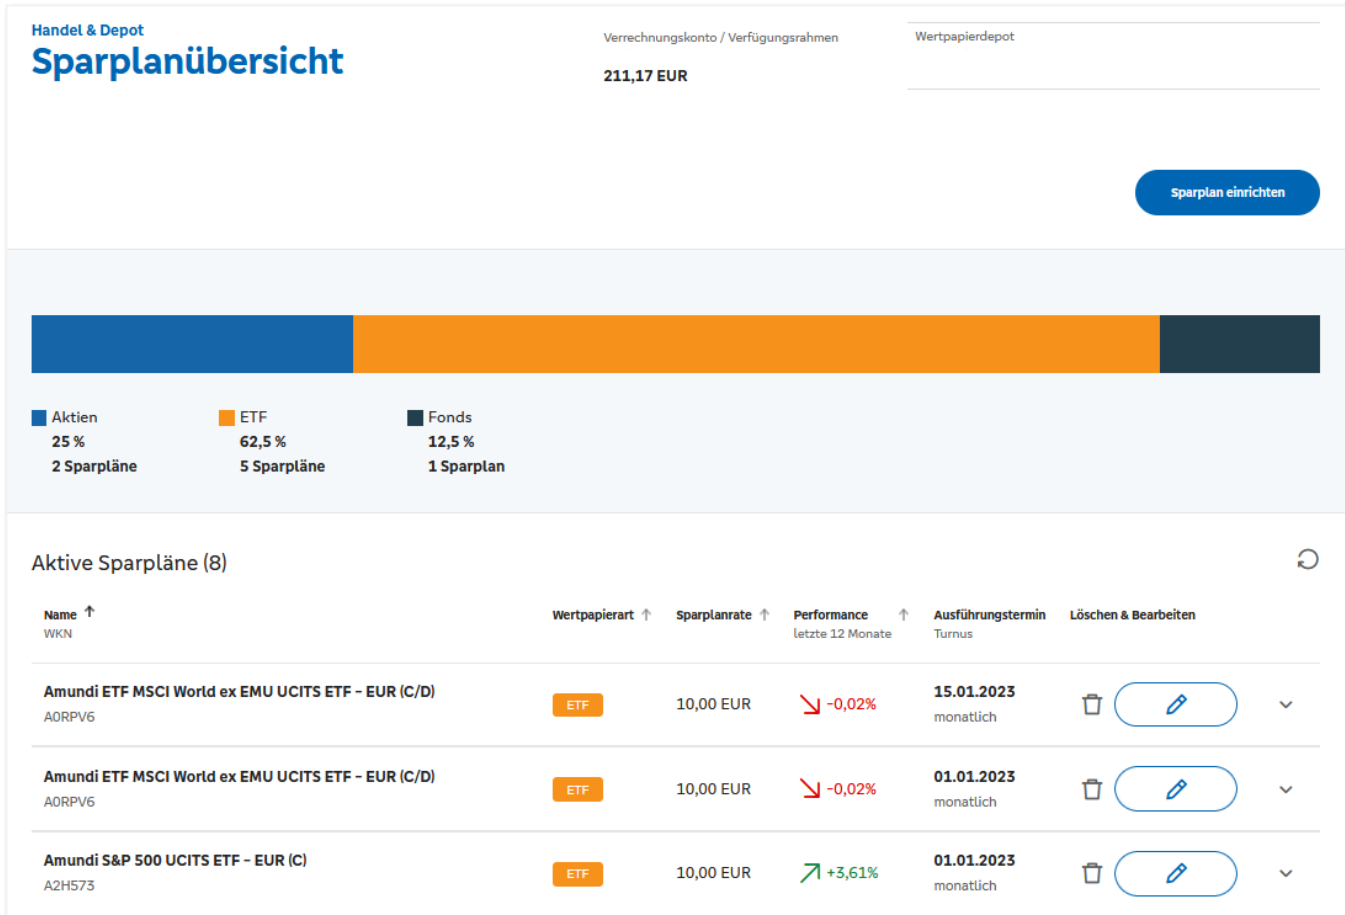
Handel & Depot
Sparplanübersicht

Verrechnungskonto / Verfügungsrahmen
211,17 EUR

Wertpapierdepot

Sparplan einrichten

Aktien
25 %
2 Sparpläne

ETF
62,5 %
5 Sparpläne

Fonds
12,5 %
1 Sparplan

Aktive Sparpläne (8)

| Name WKN | Wertpapierart | Sparplanrate | Performance letzte 12 Monate | Ausführungstermin Turnus | Löschen & Bearbeiten |
|---|---|---|---|---|---|
| Amundi ETF MSCI World ex EMU UCITS ETF - EUR (C/D) A0RPV6 | ETF | 10,00 EUR | -0,02% | 15.01.2023 monatlich | |
| Amundi ETF MSCI World ex EMU UCITS ETF - EUR (C/D) A0RPV6 | ETF | 10,00 EUR | -0,02% | 01.01.2023 monatlich | |
| Amundi S&P 500 UCITS ETF - EUR (C) A2H573 | ETF | 10,00 EUR | +3,61% | 01.01.2023 monatlich | |